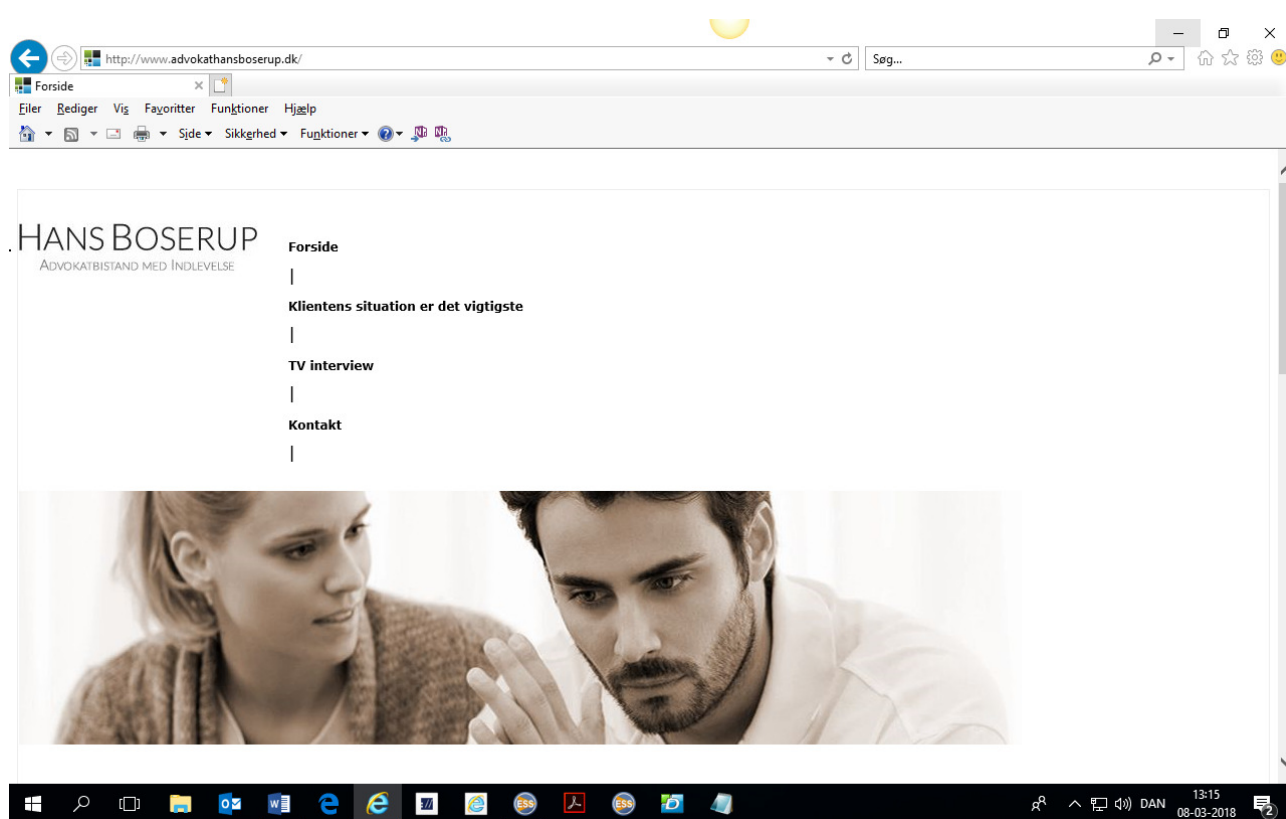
http://www.advokathansboserup.dk/

Søg...

Forside

Filer Rediger Vis Favoritter Funktioner Hjælp

Side ▾ Sikkerhed ▾ Funktioner ▾

HANS BOSERUP
ADVOKATBISTAND MED INDLEVELSE

Forside

|

Klientens situation er det vigtigste

|

TV interview

|

Kontakt

|

DAN 13:15 08-03-2018

2